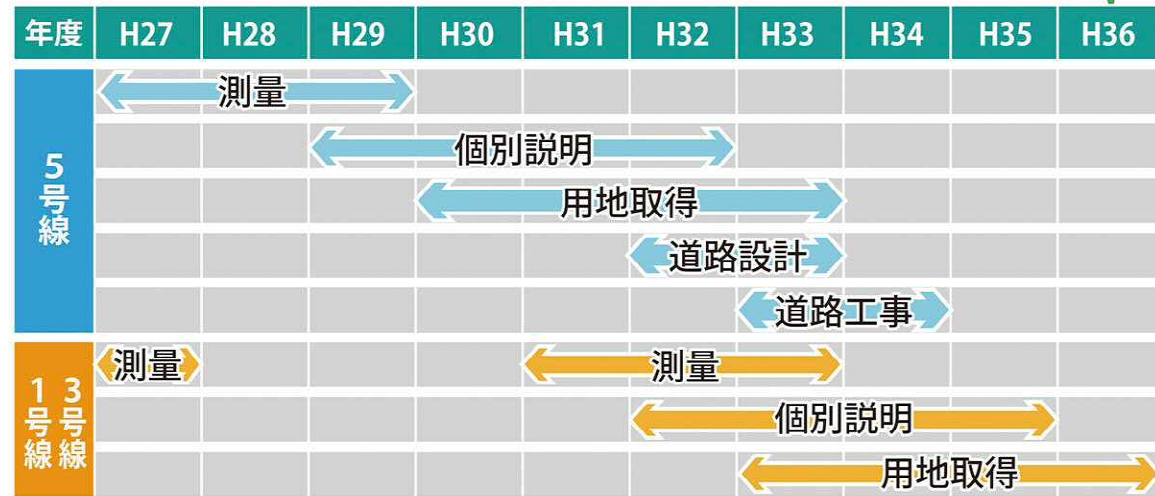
| 年度 | H27 | H28 | H29 | H30 | H31 | H32 | H33 | H34 | H35 | H36 |
|---|---|---|---|---|---|---|---|---|---|---|
| 5号線 | 測量 | | | | | | | | | |
| | | | 個別説明 | | | | | | | |
| | | | | 用地取得 | | | | | | |
| | | | | | | 道路設計 | | | | |
| | | | | | | | 道路工事 | | | |
| 13号線 | 測量 | | | | 測量 | | | | | |
| | | | | | | 個別説明 | | | | |
| | | | | | | | 用地取得 | | | |